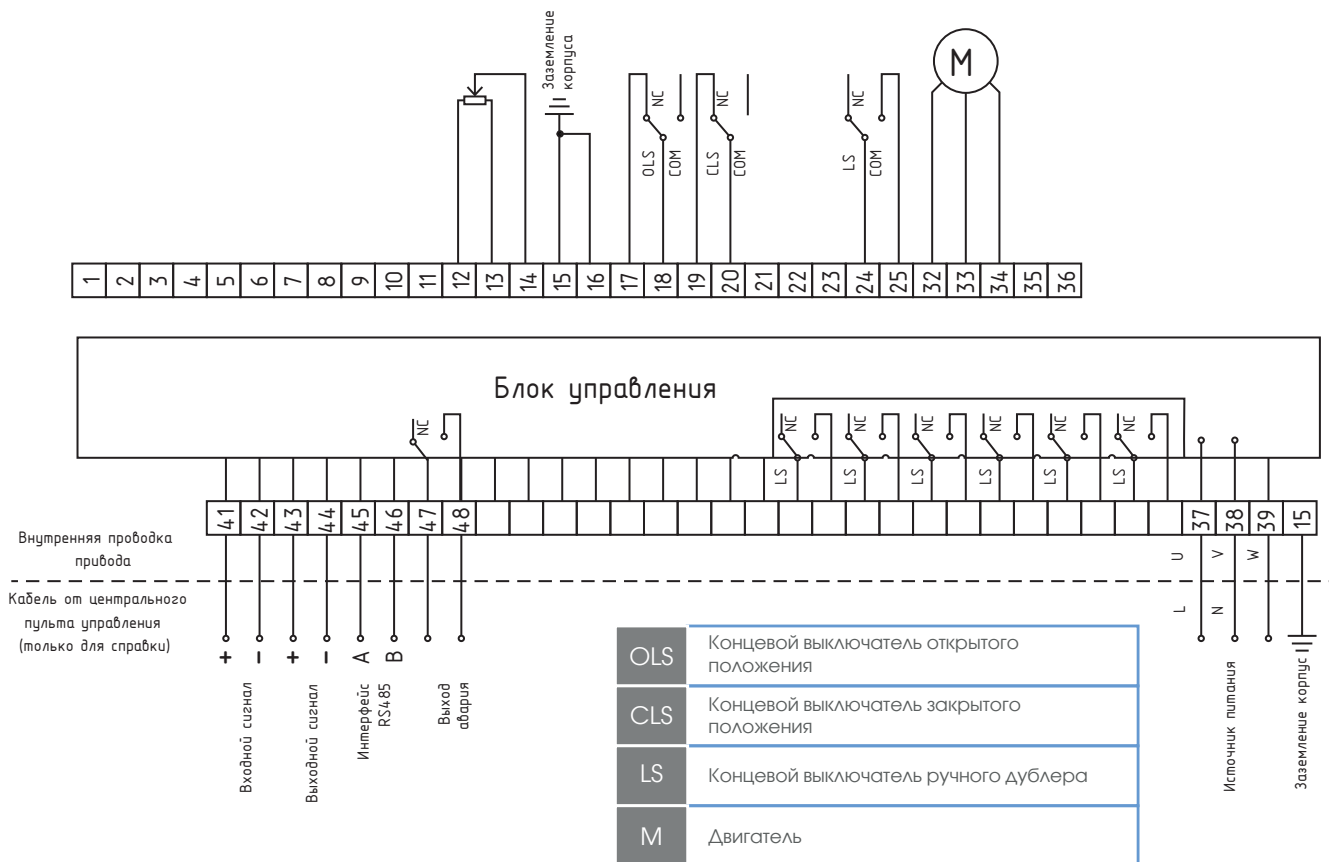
Заземление корпуса

NC
OLS
COM
NC
CLS
COM
NC
LS
COM
M

| 1 | 2 | 3 | 4 | 5 | 6 | 7 | 8 | 9 | 10 | 11 | 12 | 13 | 14 | 15 | 16 | 17 | 18 | 19 | 20 | 21 | 22 | 23 | 24 | 25 | 32 | 33 | 34 | 35 | 36 |
|---|---|---|---|---|---|---|---|---|---|---|---|---|---|---|---|---|---|---|---|---|---|---|---|---|---|---|---|---|---|

Блок управления

NC
NC LS
NC LS
NC LS
NC LS
NC LS
NC LS

| 41 | 42 | 43 | 44 | 45 | 46 | 47 | 48 | 37 | 38 | 39 | 15 |
|---|---|---|---|---|---|---|---|---|---|---|---|

Внутренняя проводка привода

U V W

Кабель от центрального пульта управления (только для справки)

L N

+ − + − A B

Входной сигнал
Выходной сигнал
Интерфейс RS485
Выход авария

| OLS | Концевой выключатель открытого положения |
|---|---|
| CLS | Концевой выключатель закрытого положения |
| LS | Концевой выключатель ручного дублера |
| M | Двигатель |

Источник питания
Заземление корпус